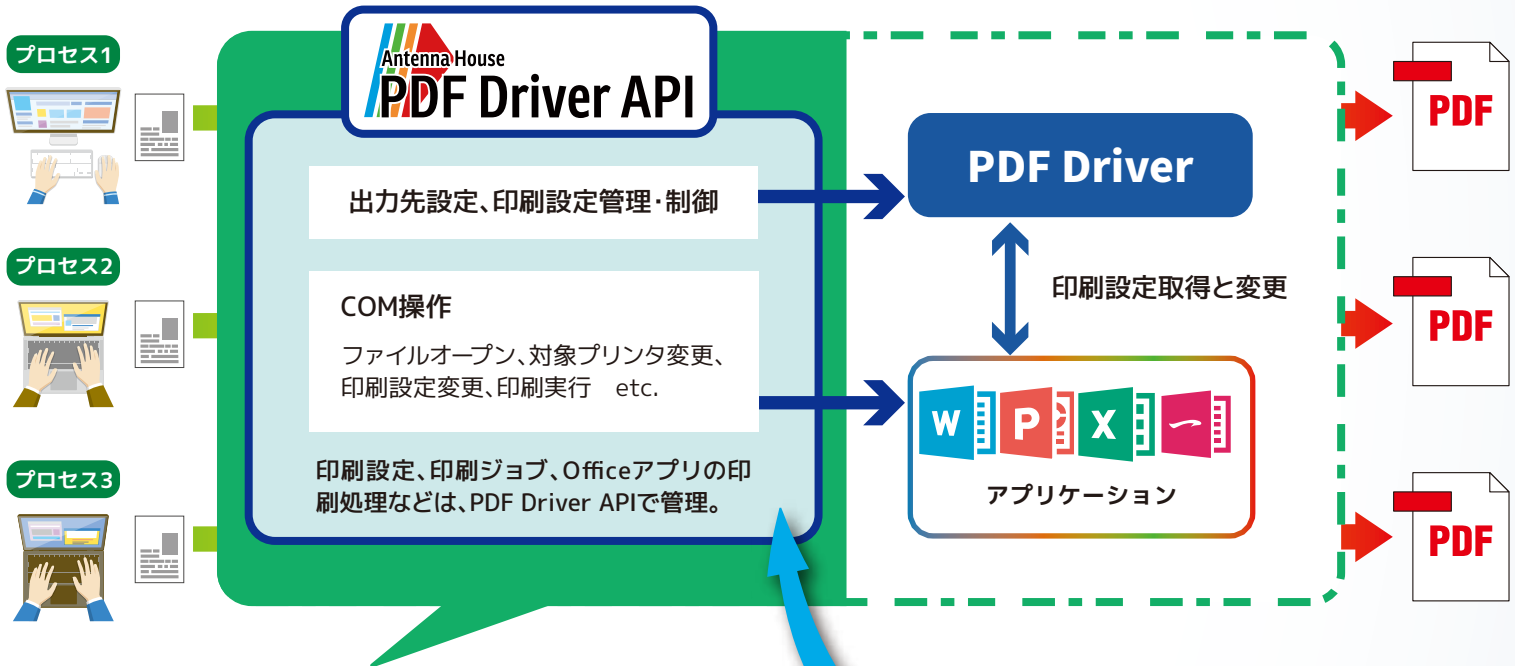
プロセス1

プロセス2

プロセス3

Antenna House
PDF Driver API

出力先設定、印刷設定管理・制御

COM操作

ファイルオープン、対象プリンタ変更、印刷設定変更、印刷実行　etc.

印刷設定、印刷ジョブ、Officeアプリの印刷処理などは、PDF Driver APIで管理。

PDF Driver

印刷設定取得と変更

W P X

アプリケーション

PDF

PDF

PDF